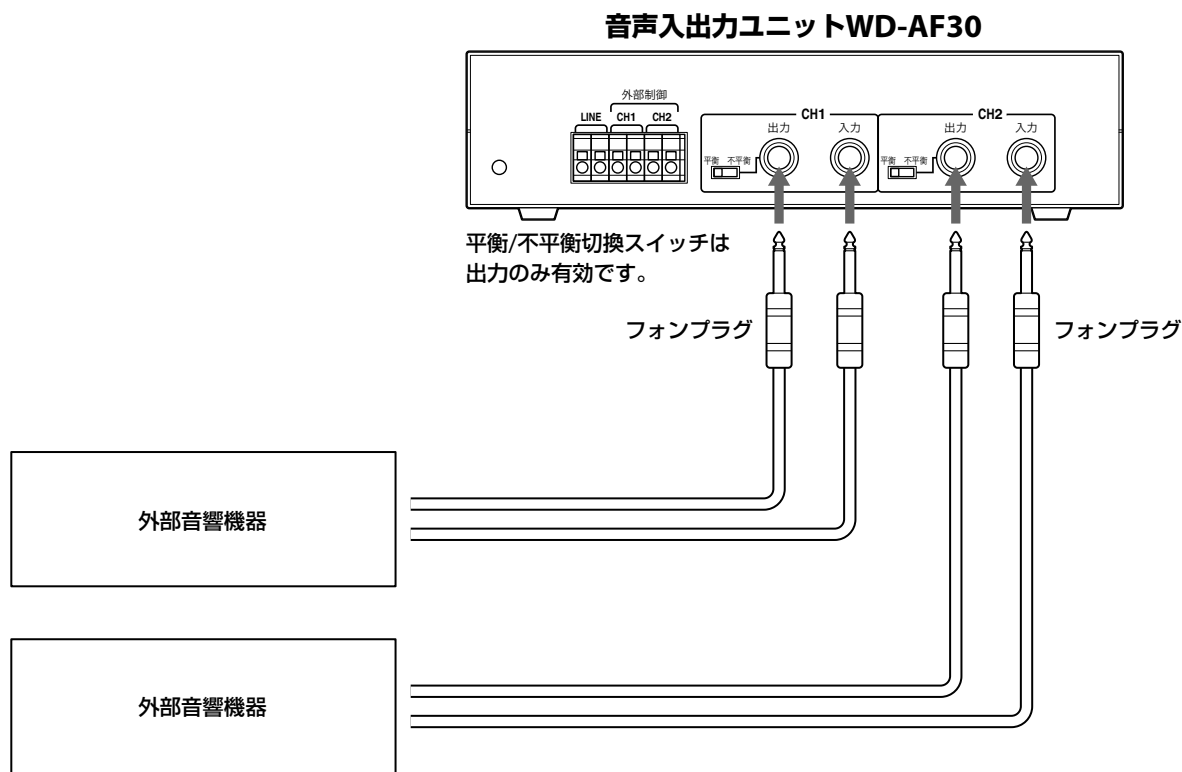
音声入出力ユニットWD-AF30

外部制御
LINE
CH1
CH2

CH1
出力
入力
平衡
不平衡

CH2
出力
入力
平衡
不平衡

平衡/不平衡切換スイッチは出力のみ有効です。

フォンプラグ

フォンプラグ

外部音響機器

外部音響機器